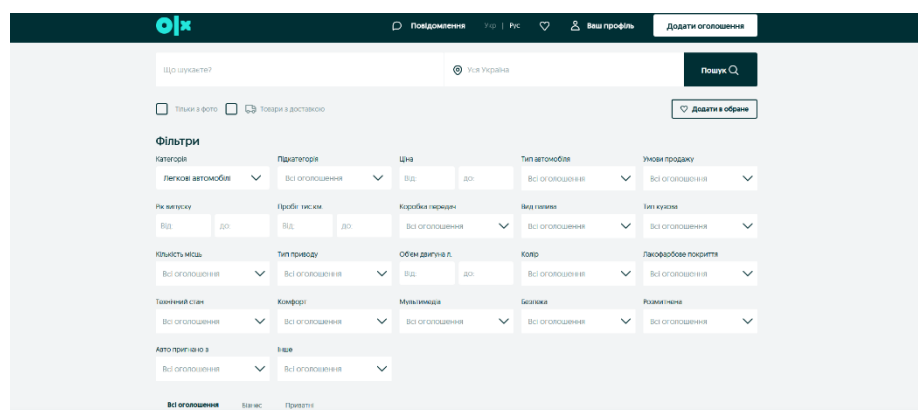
olx

Повідомлення Укр | Рус Ваш профіль Додати оголошення

Що шукаєте? Уся Україна Пошук

Тільки з фото Товари з доставкою

Додати в обране

Фільтри

Категорія
Легкові автомобілі

Підкатегорія
Всі оголошення

Ціна
від до

Тип автомобіля
Всі оголошення

Умови продажу
Всі оголошення

Рік випуску
від до

Пробіг тис км
від до

Коробка передач
Всі оголошення

Вид палива
Всі оголошення

Тип кузова
Всі оголошення

Кількість місць
Всі оголошення

Тип приводу
Всі оголошення

Об'єм двигуна л.
від до

Колір
Всі оголошення

Лакофарбове покриття
Всі оголошення

Технічний стан
Всі оголошення

Комфорт
Всі оголошення

Мультимедіа
Всі оголошення

Безпека
Всі оголошення

Розмитнена
Всі оголошення

Авто пригнано з
Всі оголошення

Інше
Всі оголошення

Всі оголошення Бізнес Приватні